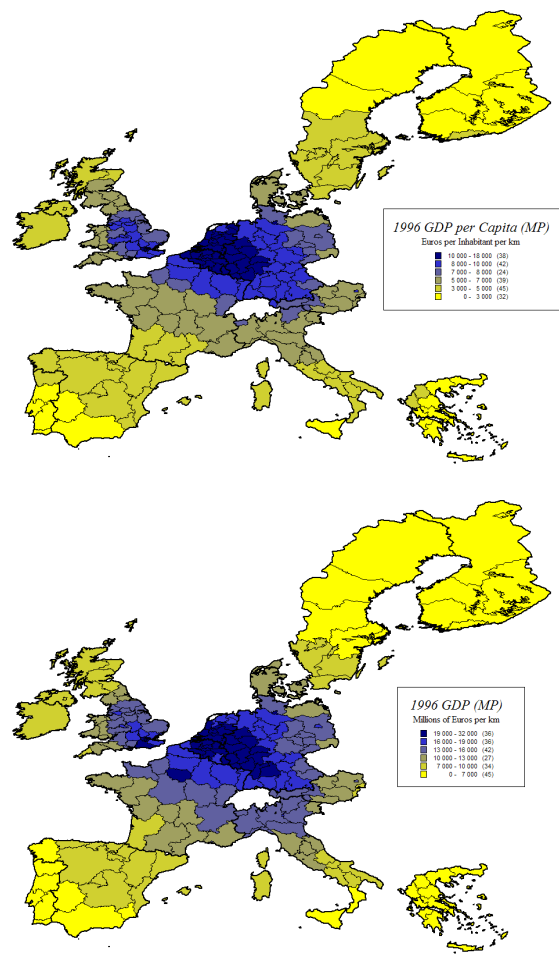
1996 GDP per Capita (MP)
Euros per Inhabitant per km

10 000 - 18 000 (38)
8 000 - 10 000 (42)
7 000 - 8 000 (24)
5 000 - 7 000 (39)
3 000 - 5 000 (45)
0 - 3 000 (32)

1996 GDP (MP)
Millions of Euros per km

19 000 - 32 000 (36)
16 000 - 19 000 (36)
13 000 - 16 000 (42)
10 000 - 13 000 (27)
7 000 - 10 000 (34)
0 - 7 000 (45)